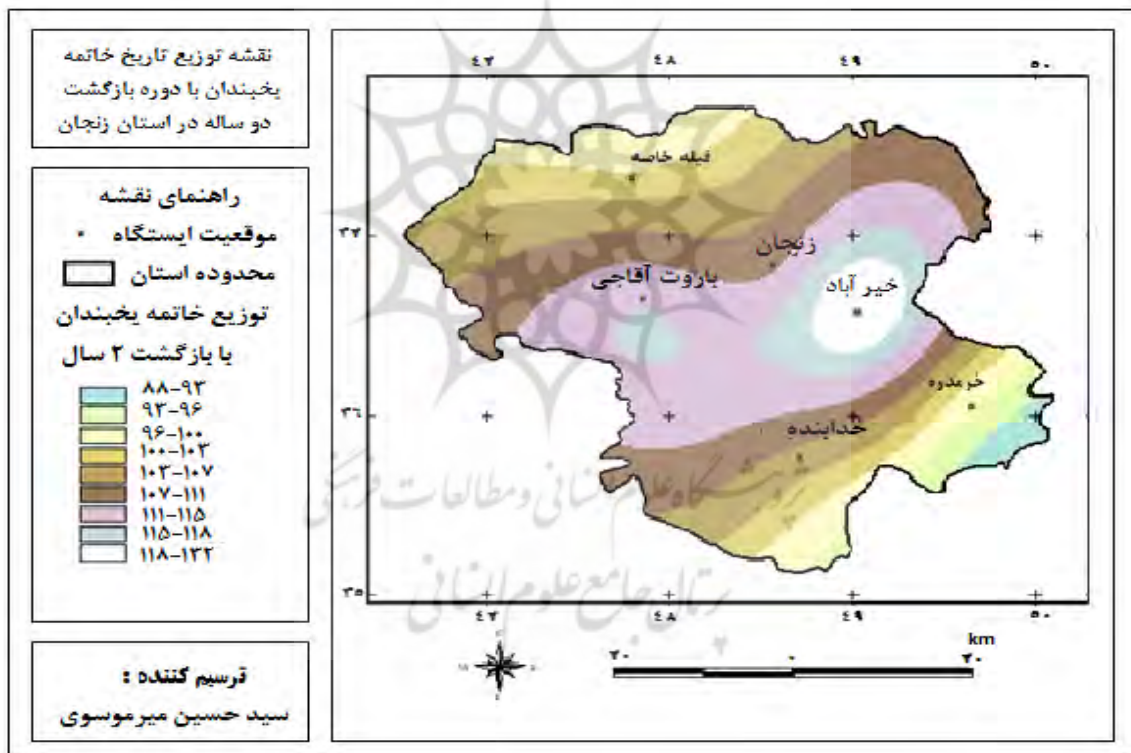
نقشه توزیع تاریخ خاتمه یخبندان با دوره بازگشت دو ساله در استان زنجان

راهنمای نقشه
موقعیت ایستگاه •
محدوده استان
توزیع خاتمه یخبندان با بازگشت ۲ سال

۸۸-۹۳
۹۳-۹۶
۹۶-۱۰۰
۱۰۰-۱۰۳
۱۰۳-۱۰۷
۱۰۷-۱۱۱
۱۱۱-۱۱۵
۱۱۵-۱۱۸
۱۱۸-۱۲۲

ترسیم کننده :
سید حسین میرموسوی

۴۷ ۴۸ ۴۹ ۵۰
۳۷
۳۶
۳۵
۴۷ ۴۸ ۴۹ ۵۰

قیله خاصه
زنجان
باروت آقاجی
خیر آباد
خرمدره
خدابنده

پژوهشگاه علوم انسانی و مطالعات فرهنگی
پرتال جامع علوم انسانی

km
۳۰ ۰ ۳۰